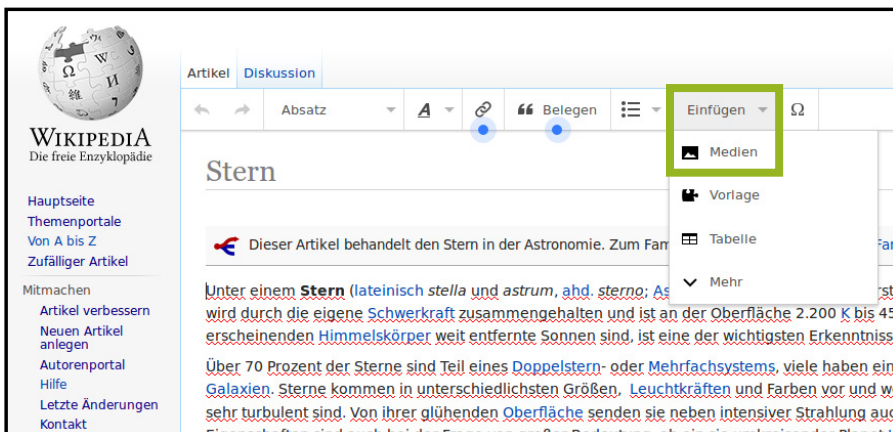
WIKIPEDIA
Die freie Enzyklopädie

Hauptseite
Themenportale
Von A bis Z
Zufälliger Artikel

Mitmachen
Artikel verbessern
Neuen Artikel anlegen
Autorenportal
Hilfe
Letzte Änderungen
Kontakt

Artikel Diskussion

Absatz
A
Belegen
Einfügen
Ω

Medien
Vorlage
Tabelle
Mehr

Stern

Dieser Artikel behandelt den Stern in der Astronomie. Zum Fam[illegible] Fa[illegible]

Unter einem Stern (lateinisch stella und astrum, ahd. sterno; As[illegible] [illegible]rst wird durch die eigene Schwerkraft zusammengehalten und ist an der Oberfläche 2.200 K bis 45 erscheinenden Himmelskörper weit entfernte Sonnen sind, ist eine der wichtigsten Erkenntniss

Über 70 Prozent der Sterne sind Teil eines Doppelstern- oder Mehrfachsystems, viele haben ein Galaxien. Sterne kommen in unterschiedlichsten Größen, Leuchtkräften und Farben vor und w sehr turbulent sind. Von ihrer glühenden Oberfläche senden sie neben intensiver Strahlung auc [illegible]